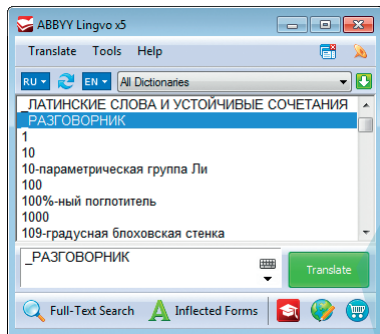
ABBYY Lingvo x5

Translate Tools Help

RU EN All Dictionaries

_ЛАТИНСКИЕ СЛОВА И УСТОЙЧИВЫЕ СОЧЕТАНИЯ
_РАЗГОВОРНИК
1
10
10-параметрическая группа Ли
100
100%-ный поглотитель
1000
109-градусная блоховская стенка

_РАЗГОВОРНИК

Translate

Full-Text Search Inflected Forms